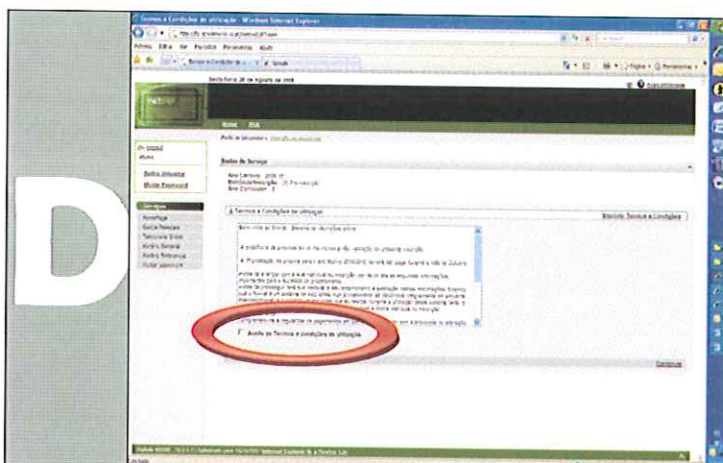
D

Termos e Condições de utilização - Windows Internet Explorer

Ficheiro Editar Ver Favoritos Ferramentas Ajuda

Sexta-feira, 29 de Agosto de 2008

Home

Dados do Serviço

Termos e Condições de utilização

Aceito os Termos e condições de utilização.

Continuar